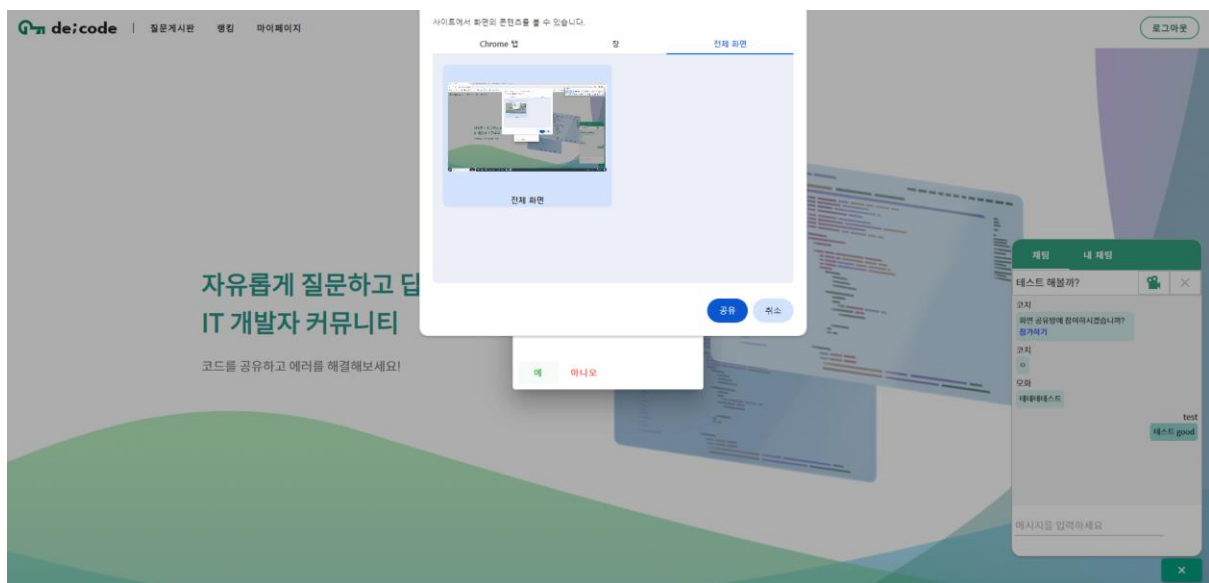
de:code | 질문게시판 랭킹 마이페이지

로그아웃

사이트에서 화면의 콘텐츠를 볼 수 있습니다.

Chrome 탭 창 전체 화면

전체 화면

공유 취소

자유롭게 질문하고 답
IT 개발자 커뮤니티

코드를 공유하고 에러를 해결해보세요!

예 아니오

채팅 내 채팅

테스트 해볼까?

코치
화면 공유방에 참여하시겠습니까?
참가하기

코치
ㅇ

모와
테테테테스트

test
테스트 good

메시지를 입력하세요

×